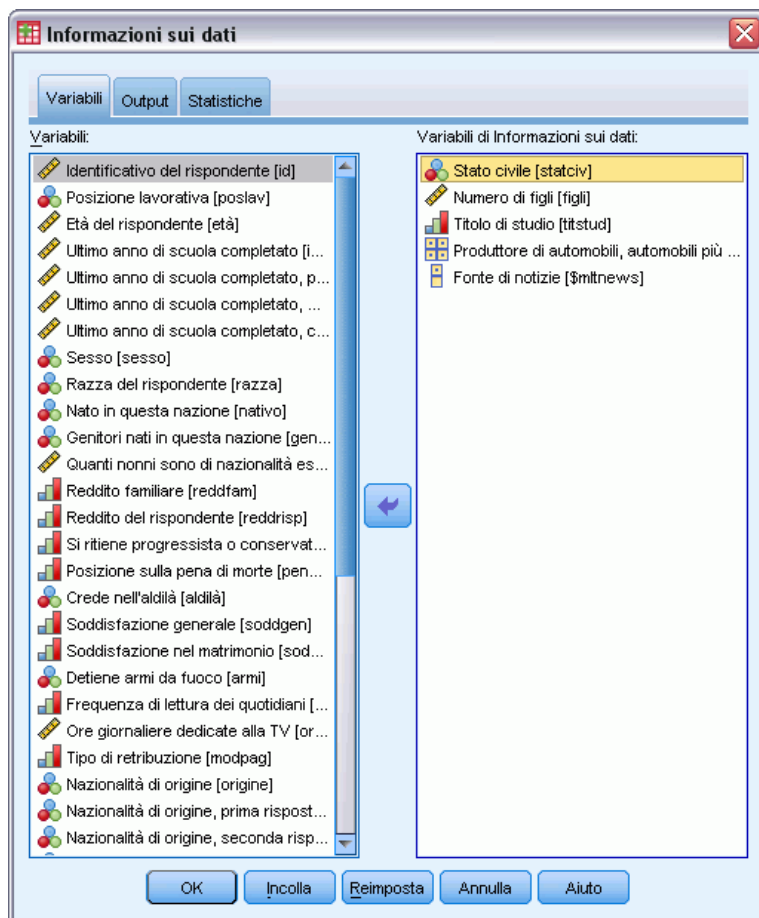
Informazioni sui dati

Variabili | Output | Statistiche

Variabili:

Identificativo del rispondente [id]
Posizione lavorativa [poslav]
Età del rispondente [età]
Ultimo anno di scuola completato [i...
Ultimo anno di scuola completato, p...
Ultimo anno di scuola completato, ...
Ultimo anno di scuola completato, c...
Sesso [sesso]
Razza del rispondente [razza]
Nato in questa nazione [nativo]
Genitori nati in questa nazione [gen...
Quanti nonni sono di nazionalità es...
Reddito familiare [reddfam]
Reddito del rispondente [reddrisp]
Si ritiene progressista o conservat...
Posizione sulla pena di morte [pen...
Crede nell'aldilà [aldilà]
Soddisfazione generale [soddgen]
Soddisfazione nel matrimonio [sod...
Detiene armi da fuoco [armi]
Frequenza di lettura dei quotidiani [...
Ore giornaliere dedicate alla TV [or...
Tipo di retribuzione [modpag]
Nazionalità di origine [origine]
Nazionalità di origine, prima rispost...
Nazionalità di origine, seconda risp...

Variabili di Informazioni sui dati:

Stato civile [statciv]
Numero di figli [figli]
Titolo di studio [titstud]
Produttore di automobili, automobili più ...
Fonte di notizie [$mltnews]

OK | Incolla | Reimposta | Annulla | Aiuto